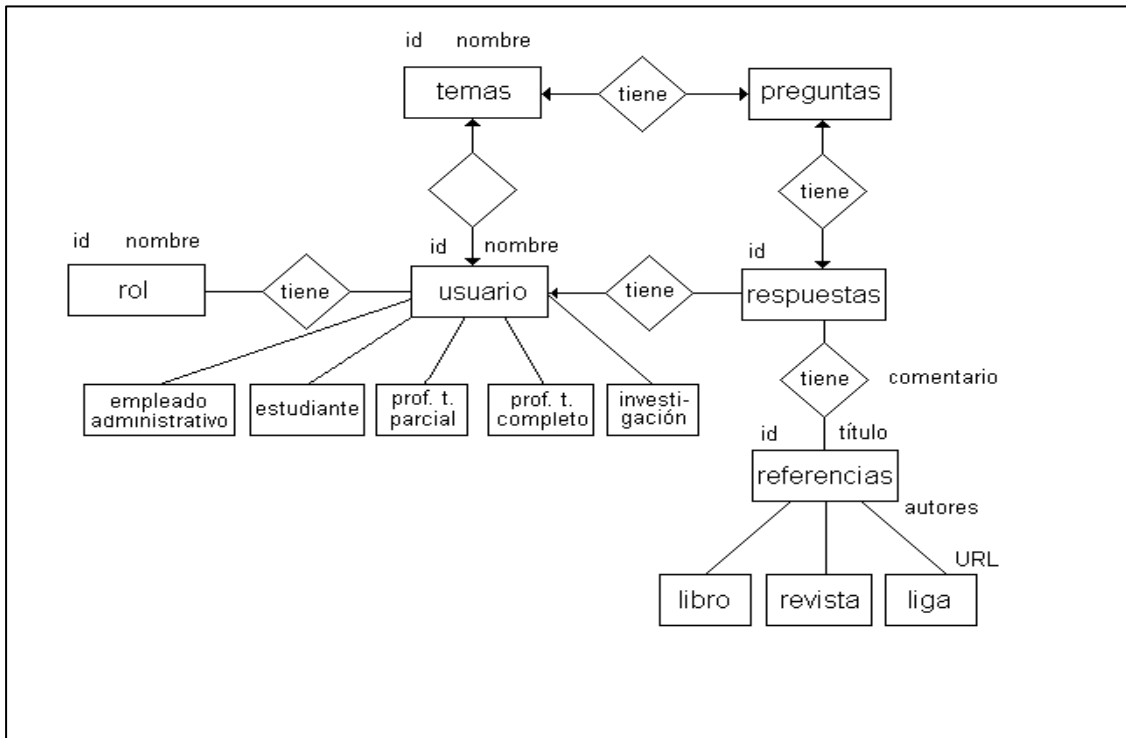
id nombre
temas
tiene
preguntas
tiene
id nombre
rol
tiene
id nombre
usuario
tiene
id
respuestas
empleado administrativo
estudiante
prof. t. parcial
prof. t. completo
investigación
tiene
comentario
id título
referencias
autores
URL
libro
revista
liga